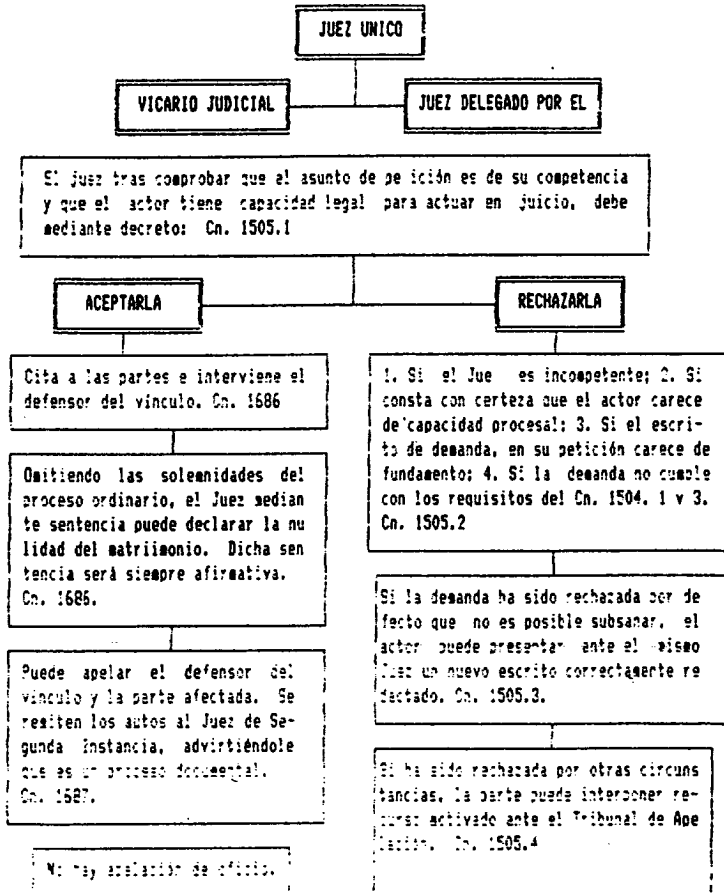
JUEZ UNICO

VICARIO JUDICIAL

JUEZ DELEGADO POR EL

El juez tras comprobar que el asunto de petición es de su competencia y que el actor tiene capacidad legal para actuar en juicio, debe mediante decreto: Cn. 1505.1

ACEPTARLA

RECHAZARLA

Cita a las partes e interviene el defensor del vinculo. Cn. 1686

Omitiendo las solemnidades del proceso ordinario, el Juez mediante sentencia puede declarar la nulidad del matrimonio. Dicha sentencia será siempre afirmativa. Cn. 1686.

Puede apelar el defensor del vinculo y la parte afectada. Se remiten los autos al Juez de Segunda Instancia, advirtiéndole que es un proceso documental. Cn. 1687.

No hay apelación de oficio.

1. Si el Jue es incompetente; 2. Si consta con certeza que el actor carece de capacidad procesal; 3. Si el escrito de demanda, en su petición carece de fundamento; 4. Si la demanda no cumple con los requisitos del Cn. 1504. 1 y 3. Cn. 1505.2

Si la demanda ha sido rechazada por defecto que no es posible subsanar, el actor puede presentar ante el mismo Juez un nuevo escrito correctamente redactado. Cn. 1505.3.

Si ha sido rechazada por otras circunstancias, la parte puede interponer recurso activado ante el Tribunal de Apelación. Cn. 1505.4